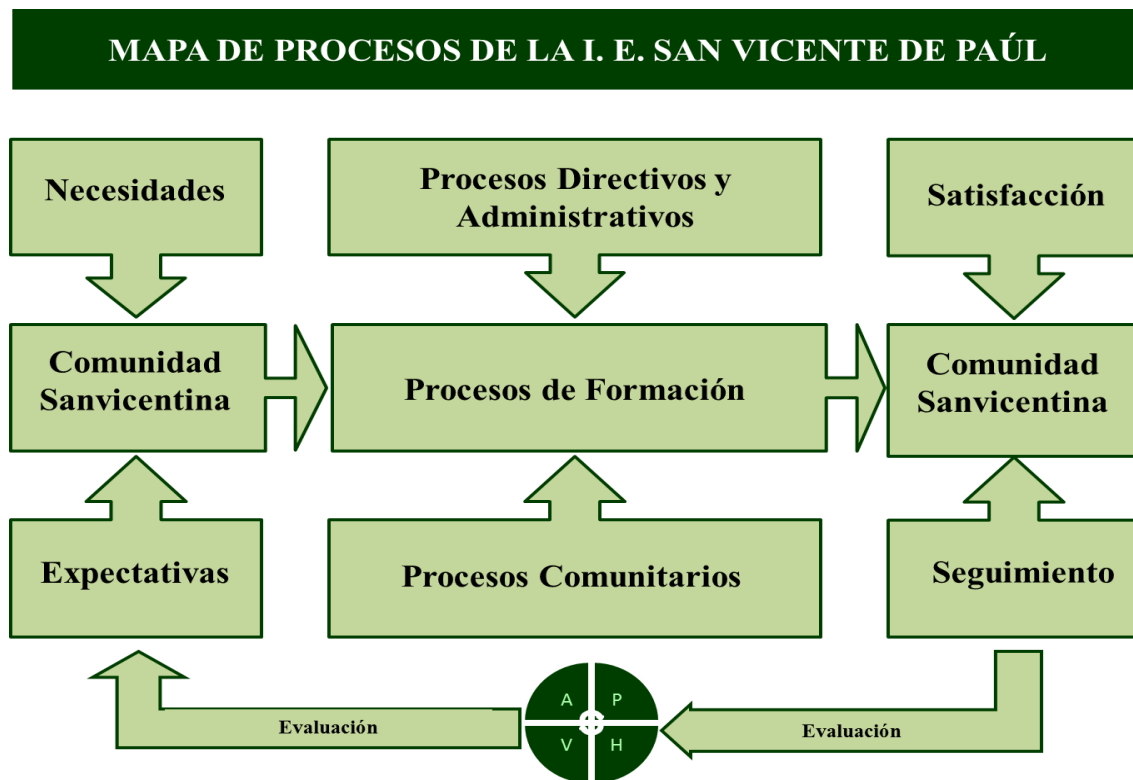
MAPA DE PROCESOS DE LA I. E. SAN VICENTE DE PAÚL

Necesidades

Procesos Directivos y Administrativos

Satisfacción

Comunidad Sanvicentina

Procesos de Formación

Comunidad Sanvicentina

Expectativas

Procesos Comunitarios

Seguimiento

Evaluación

A P V H

Evaluación